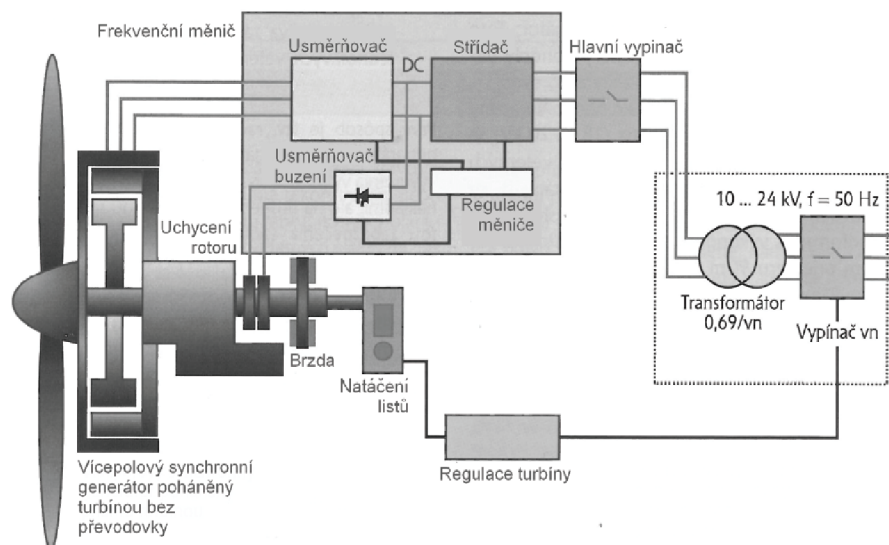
Frekvenční měnič

Usměrňovač

DC

Střídač

Hlavní vypinač

Usměrňovač buzení

Regulace měniče

10 ... 24 kV, f = 50 Hz

Uchycení rotoru

Transformátor 0,69/vn

Vypínač vn

Brzda

Natáčení listů

Regulace turbíny

Vícepolový synchronní generátor poháněný turbínou bez převodovky